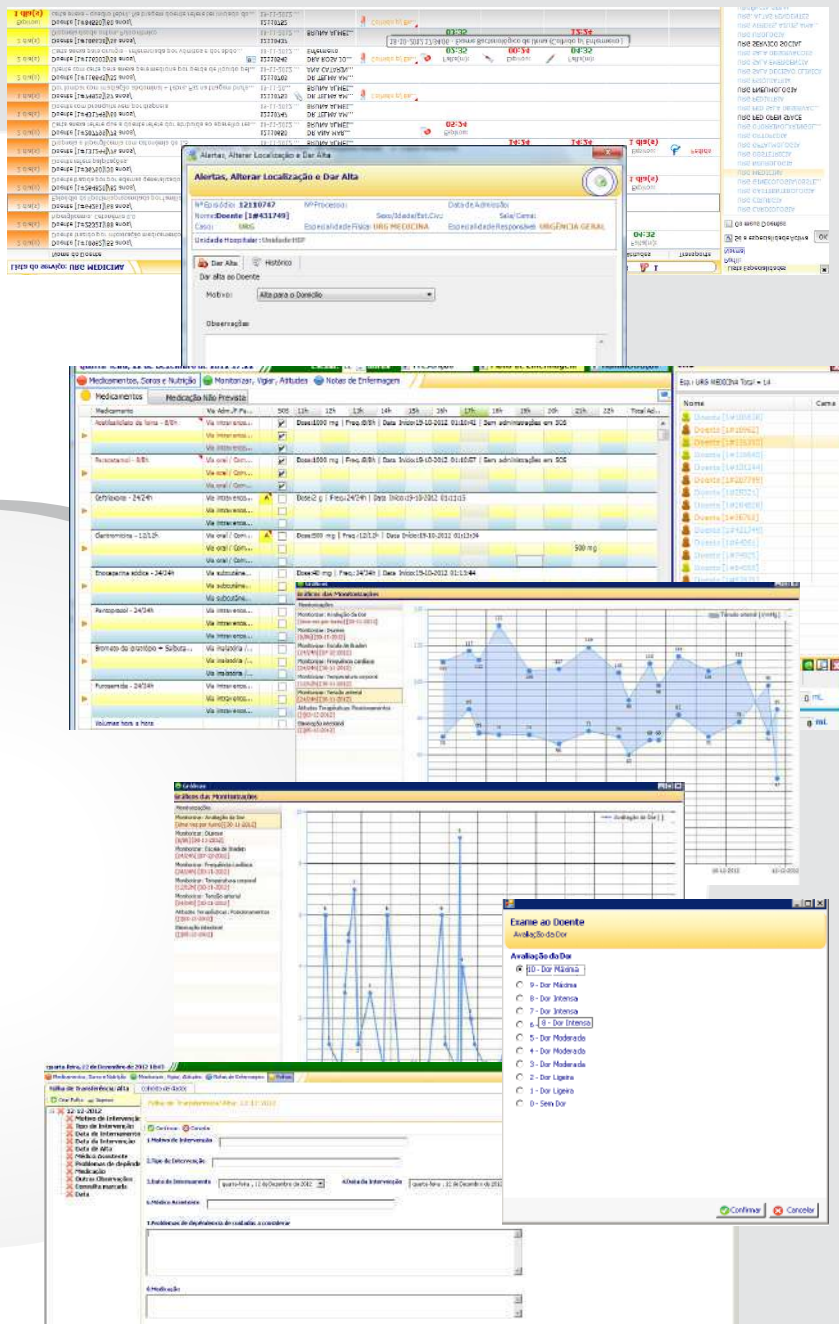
Alertas, Alterar Localização e Dar Alta

Alertas, Alterar Localização e Dar Alta

Nº Episódio: 12110747
Nº Processo:
Data de Admissão:
Nome: Doente [1#431749]
Sexo/Idade/Est.Civ:
Sala/Cama:
Caso: URG
Especialidade Física: URG MEDICINA
Especialidade Responsável: URGÊNCIA GERAL
Unidade Hospitalar: Unidade HSP

Dar Alta
Histórico

Dar alta ao Doente
Motivo: Alta para o Domicílio
Observações

Lista do serviço: URG MEDICINA

Medicamentos, Soros e Nutrição
Monitorizar, Vigiar, Atitudes
Notas de Enfermagem

Medicamentos
Medicação Não Prevista

| Medicamento | Via Adm./F.Fa... | SOS | 11h | 12h | 13h | 14h | 15h | 16h | 17h | 18h | 19h | 20h | 21h | 22h | Total Ad... |
|---|---|---|---|---|---|---|---|---|---|---|---|---|---|---|---|
| Acetilsalicilato de lisina - 8/8h | Via intravenosa... | | Dose:1000 mg \| Freq.:8/8h \| Data Início:19-10-2012 01:10:41 \| Sem administrações em SOS | | | | | | | | | | | | |
| Paracetamol - 8/8h | Via oral / Com... | | Dose:1000 mg \| Freq.:8/8h \| Data Início:19-10-2012 01:10:57 \| Sem administrações em SOS | | | | | | | | | | | | |
| Ceftriaxona - 24/24h | Via intravenosa... | | Dose:2 g \| Freq.:24/24h \| Data Início:19-10-2012 01:11:13 | | | | | | | | | | | | |
| Claritromicina - 12/12h | Via oral / Com... | | Dose:500 mg \| Freq.:12/12h \| Data Início:19-10-2012 01:13:34 | | | | | | | | | 500 mg | | | |
| Enoxaparina sódica - 24/24h | Via subcutâne... | | Dose:40 mg \| Freq.:24/24h \| Data Início:19-10-2012 01:13:44 | | | | | | | | | | | | |
| Pantoprazol - 24/24h | Via intravenosa... | | | | | | | | | | | | | | |
| Brometo de ipratrópio + Salbuta... | Via inalatória /... | | | | | | | | | | | | | | |
| Furosemida - 24/24h | Via intravenosa... | | | | | | | | | | | | | | |
| Volumes hora a hora | | | | | | | | | | | | | | | |

Esp.: URG MEDICINA Total = 14
Nome
Cama

Gráficos das Monitorizações
Monitorizações
Monitorizar: Avaliação da Dor
Monitorizar: Diurese
Monitorizar: Escala de Braden
Monitorizar: Frequência cardíaca
Monitorizar: Temperatura corporal
Monitorizar: Tensão arterial
Atitudes Terapêuticas: Posicionamentos
Eliminação intestinal
Tensão arterial (mmHg)
Avaliação da Dor

Exame ao Doente
Avaliação da Dor

Avaliação da Dor
10 - Dor Máxima
9 - Dor Máxima
8 - Dor Intensa
7 - Dor Intensa
6 - Dor Intensa
5 - Dor Moderada
4 - Dor Moderada
3 - Dor Moderada
2 - Dor Ligeira
1 - Dor Ligeira
0 - Sem Dor

Confirmar
Cancelar

quarta-feira, 12 de Dezembro de 2012 18:43
Folha de Transferência/Alta
12-12-2012
Motivo de Intervenção
Tipo de Intervenção
Data de Internamento
Data de Intervenção
Data de Alta
Médico Assistente
Problemas de dependência
Medicação
Outras Observações
Consulta marcada
Data

Folha de Transferência/Alta - 12-12-2012
Confirmar
Cancelar
1.Motivo de Intervenção
2.Tipo de Intervenção
3.Data de Internamento: quarta-feira, 12 de Dezembro de 2012
4.Data da Intervenção: quarta-feira, 12 de Dezembro de 2012
5.Médico Assistente
7.Problemas de dependência de cuidados a considerar
8.Medicação